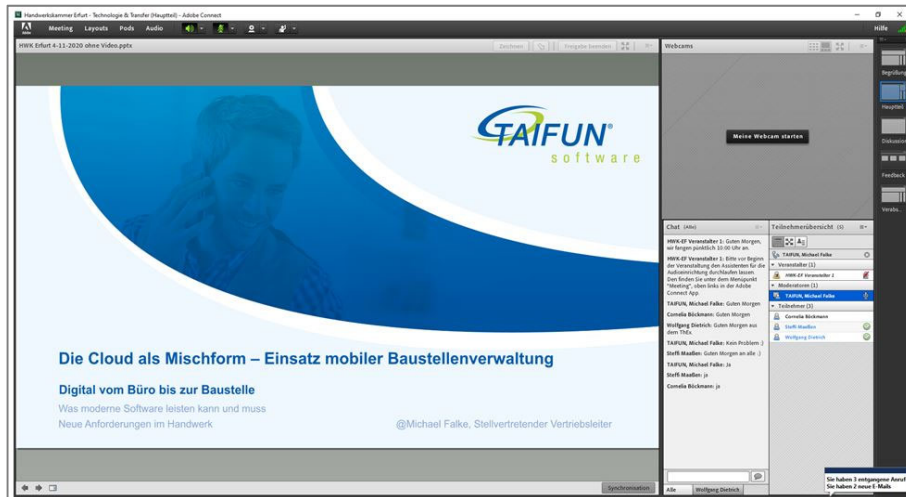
Handwerkskammer Erfurt - Technologie & Transfer (Hauptteil) - Adobe Connect

Meeting Layouts Pods Audio

Hilfe

HWK Erfurt 4-11-2020 ohne Video.pptx

Zeichnen Freigabe beenden

Webcams

Meine Webcam starten

TAIFUN® software

Die Cloud als Mischform – Einsatz mobiler Baustellenverwaltung

Digital vom Büro bis zur Baustelle

Was moderne Software leisten kann und muss

Neue Anforderungen im Handwerk

@Michael Falke, Stellvertretender Vertriebsleiter

Synchronisation

Chat (Alle)

HWK-EF Veranstalter 1: Guten Morgen, wir fangen pünktlich 10.00 Uhr an.

HWK-EF Veranstalter 1: Bitte vor Beginn der Veranstaltung den Assistenten für die Audioeinrichtung durchlaufen lassen. Den finden Sie unter dem Menüpunkt "Meeting", oben links in der Adobe Connect App.

TAIFUN, Michael Falke: Guten Morgen

Cornelia Böckmann: Guten Morgen

Wolfgang Dietrich: Guten Morgen aus dem ThEx

TAIFUN, Michael Falke: Kein Problem :)

Steffi-Maaßen: Guten Morgen an alle :)

TAIFUN, Michael Falke: Ja

Steffi-Maaßen: ja

Cornelia Böckmann: ja

Alle Wolfgang Dietrich

Teilnehmerübersicht (5)

TAIFUN, Michael Falke

Veranstalter (1)

HWK-EF Veranstalter 1

Moderatoren (1)

TAIFUN, Michael Falke

Teilnehmer (3)

Cornelia Böckmann

Steffi-Maaßen

Wolfgang Dietrich

Begrüßu

Hauptteil

Diskussion

Feedback

Verabs

Sie haben 3 entgangene Anrufe
Sie haben 2 neue E-Mails